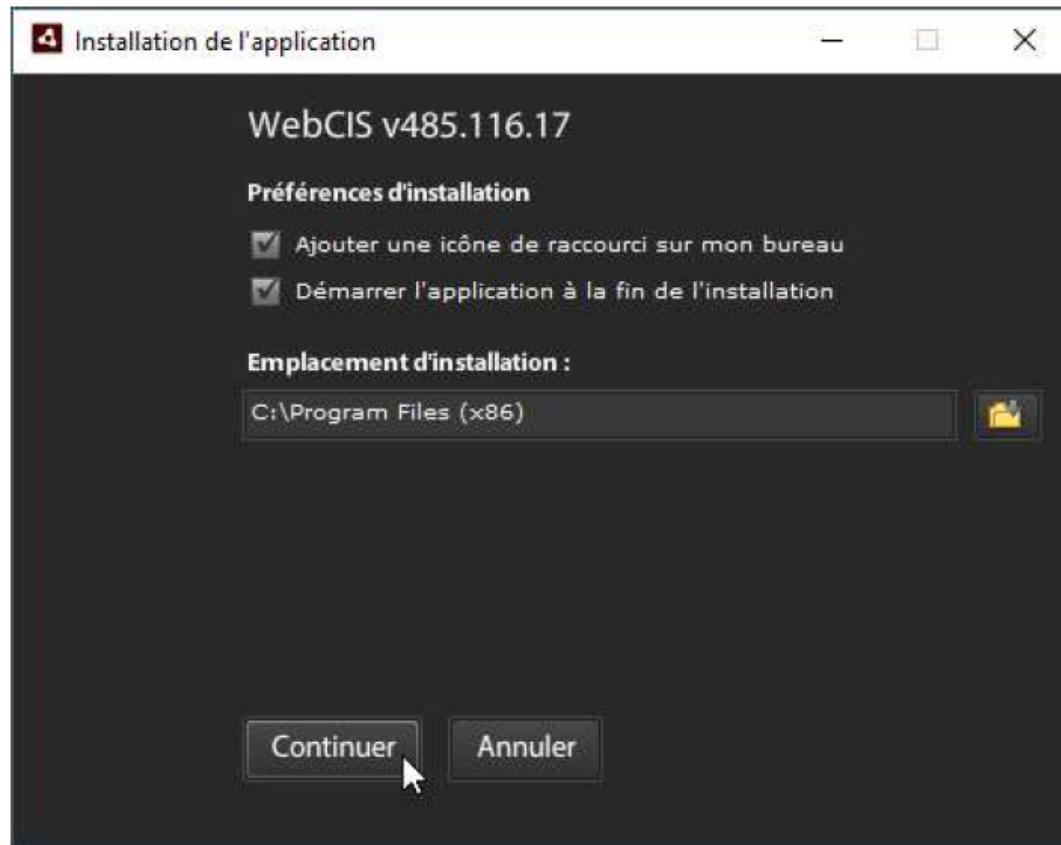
Installation de l'application

WebCIS v485.116.17

Préférences d'installation

Ajouter une icône de raccourci sur mon bureau

Démarrer l'application à la fin de l'installation

Emplacement d'installation :

C:\Program Files (x86)

Continuer

Annuler